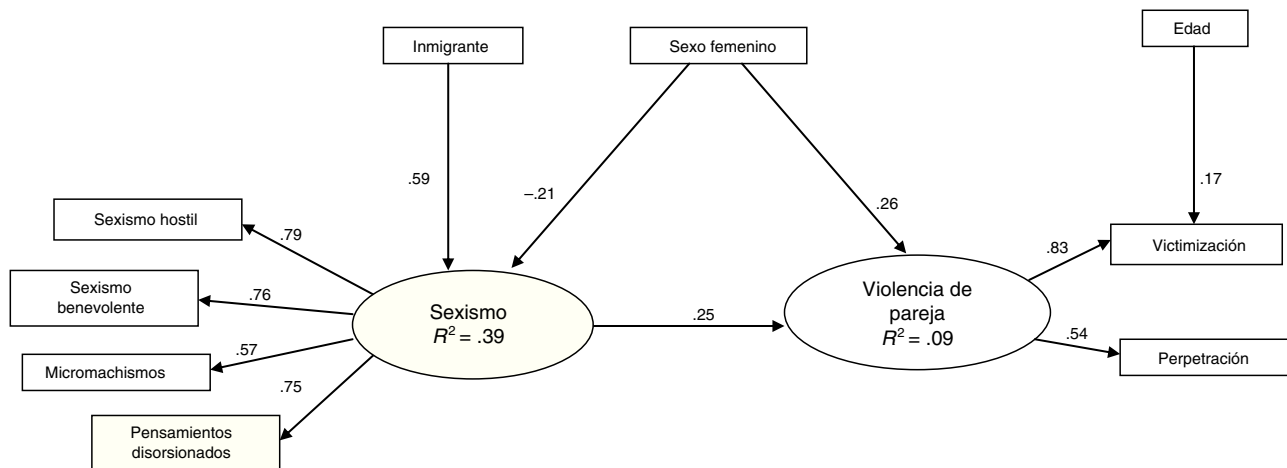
Inmigrante

Sexo femenino

Edad

.59

–.21

.26

.17

Sexismo hostil

.79

Sexismo benevolente

.76

Micromachismos

.57

.75

Pensamientos disorsionados

Sexismo
$R^2 = .39$

.25

Violencia de pareja
$R^2 = .09$

.83

Victimización

.54

Perpetración